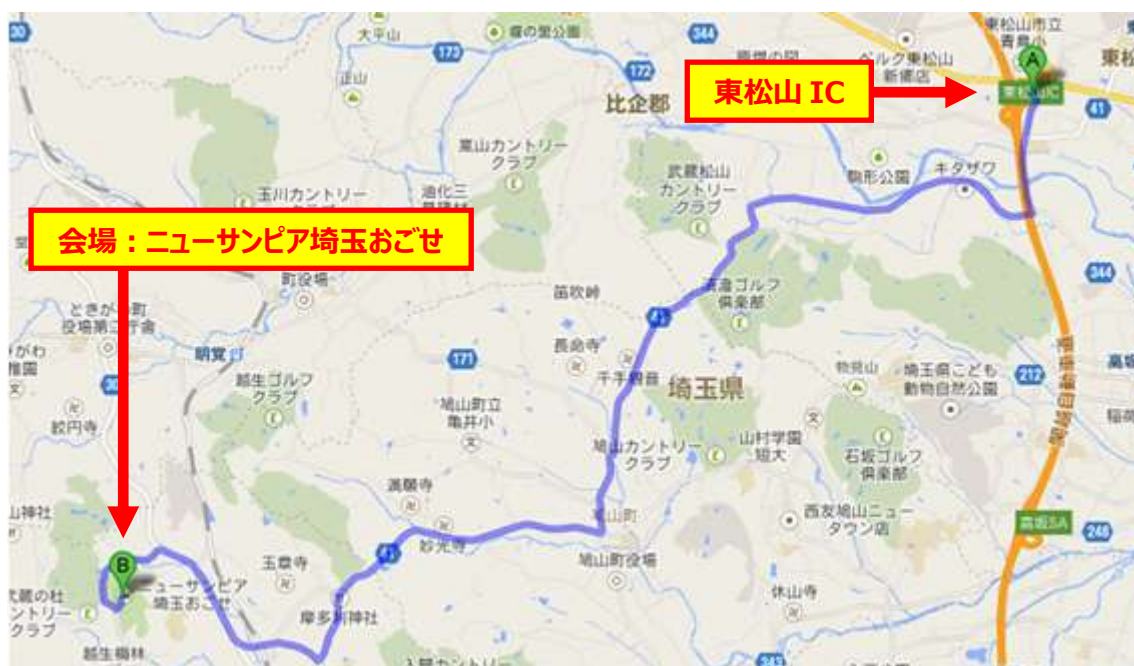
東松山 IC

会場：ニューサンピア埼玉おごせ

30
大平山
173
緑の里公園
344
東松山市立青鳥小
ベルク東松山新宿店
東松山IC
東松
172
正山
比企郡
41
高山カントリークラブ
武蔵松山カントリークラブ
駒形公園
キタザワ
玉川カントリー
鳩山町役場
町役場
ときがわ町役場第二庁舎
344
笛吹峠
鳩山ゴルフ倶楽部
41
明覚
171
長命寺
物見山
埼玉県こども動物自然公園
212
越生ゴルフクラブ
千手観音
埼玉県
30
鳩山町立亀井小
慈光寺
鳩山カントリークラブ
山村学園短大
石坂ゴルフ倶楽部
越生神社
満願寺
鳩山町
西友鳩山ニュータウン店
高坂SA
248
B
ニューサンピア埼玉おごせ
玉章寺
41
妙光寺
鳩山町役場
休山寺
武蔵の杜カントリークラブ
岸多新神社
越生梅林